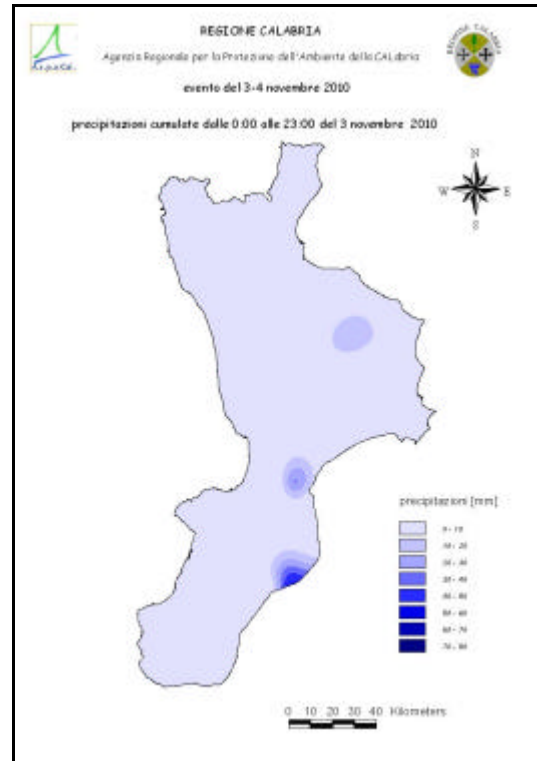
REGIONE CALABRIA

Agenzia Regionale per la Protezione dell'Ambiente della CALabria

evento del 3-4 novembre 2010

precipitazioni cumulate dalle 0:00 alle 23:00 del 3 novembre 2010

N
W E
S

precipitazioni [mm]

0 - 10
10 - 20
20 - 30
30 - 40
40 - 50
50 - 60
60 - 70
70 - 80

0 10 20 30 40 Kilometers

ARPACAL